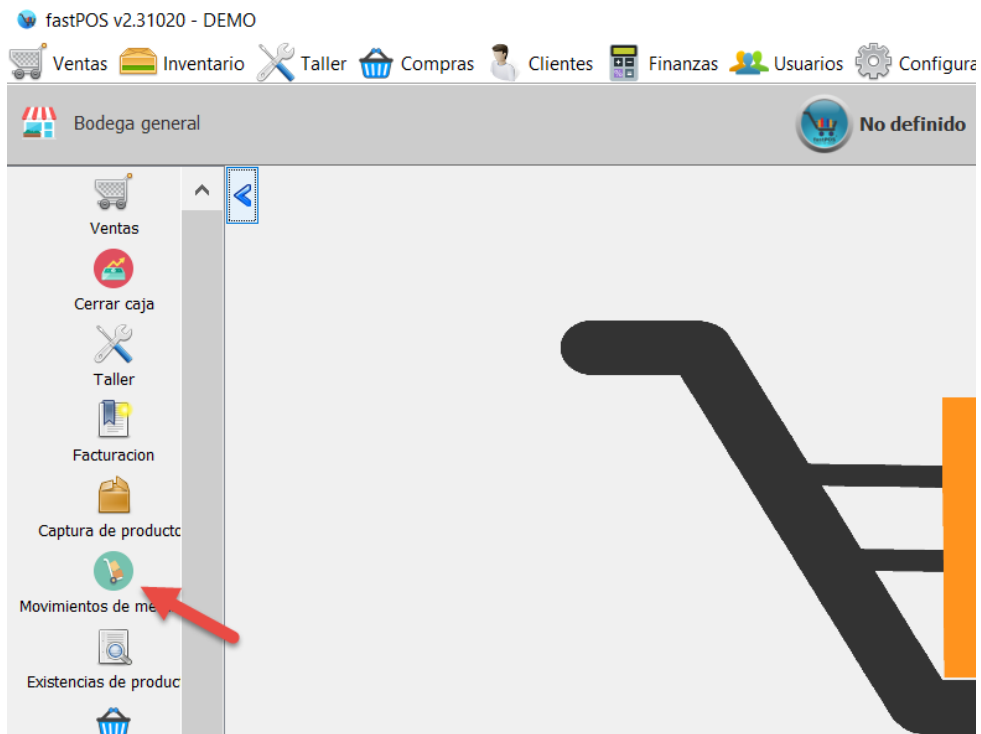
fastPOS v2.31020 - DEMO

Ventas Inventario Taller Compras Clientes Finanzas Usuarios Configura

Bodega general

No definido

Ventas

Cerrar caja

Taller

Facturacion

Captura de productc

Movimientos de me

Existencias de produc